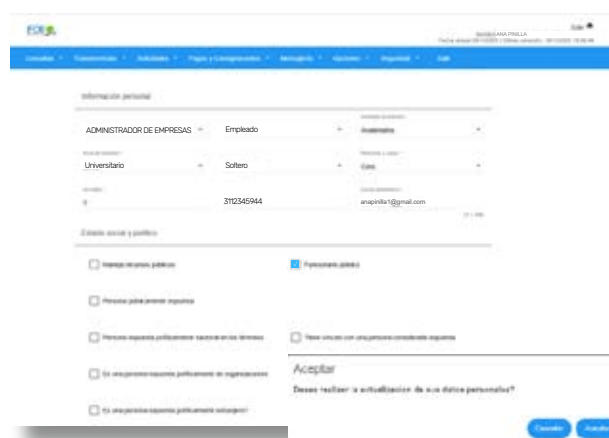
FOS

Salir

Consultas Transacciones Solicitudes Pagos y Consignaciones Mensajería Opciones Seguridad Salir

Información personal

ADMINISTRADOR DE EMPRESAS

Empleado

Asalariado

Universitario

Soltero

Casa

3112345944

anapinilla1@gmail.com

Estado social y político

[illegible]

Funcionario público

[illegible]

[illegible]

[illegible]

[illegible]

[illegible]

Aceptar

Desea realizar la actualización de sus datos personales?

Cancelar

Aceptar